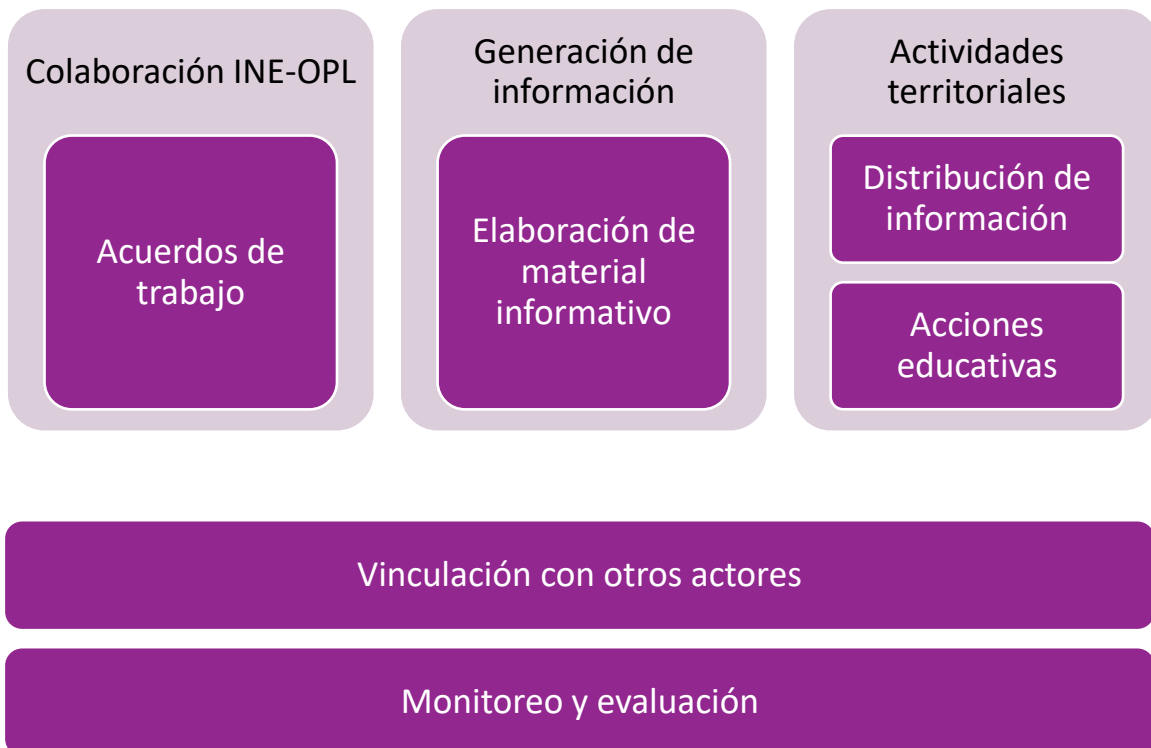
Colaboración INE-OPL

Acuerdos de trabajo

Generación de información

Elaboración de material informativo

Actividades territoriales

Distribución de información

Acciones educativas

Vinculación con otros actores

Monitoreo y evaluación